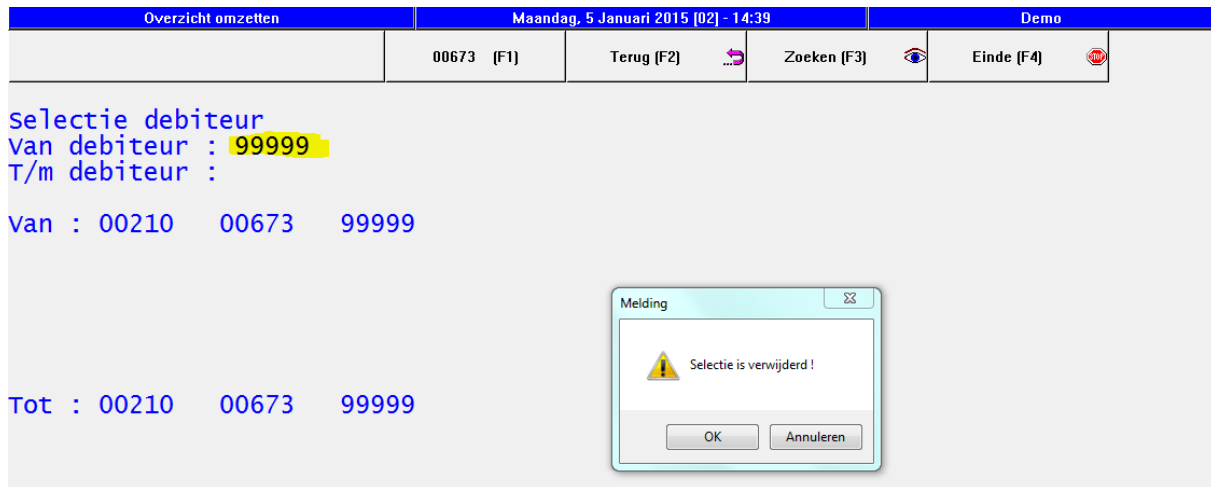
Overzicht omzetten
Maandag, 5 Januari 2015 [02] - 14:39
Demo

00673 (F1)
Terug (F2)
Zoeken (F3)
Einde (F4)

Selectie debiteur
Van debiteur : 99999
T/m debiteur :

Van : 00210 00673 99999

Tot : 00210 00673 99999

Melding
Selectie is verwijderd !
OK
Annuleren